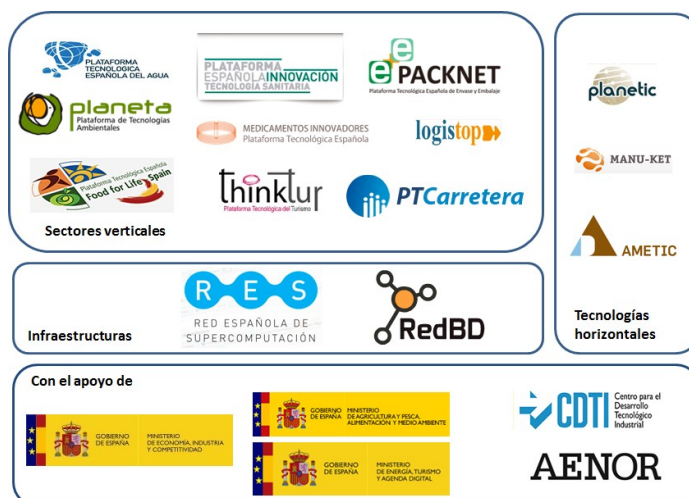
PLATAFORMA TECNOLÓGICA ESPAÑOLA DEL AGUA

PLATAFORMA ESPAÑOLA INNOVACIÓN TECNOLOGÍA SANITARIA

e PACKNET
Plataforma Tecnológica Española de Envase y Embalaje

planeta
Plataforma de Tecnologías Ambientales

MEDICAMENTOS INNOVADORES
Plataforma Tecnológica Española

logistop

Plataforma Tecnológica Española Food for Life Spain

thinktur
Plataforma Tecnológica del Turismo

PTCarretera

Sectores verticales

planetic

MANU-KET

AMETIC

R E S
RED ESPAÑOLA DE SUPERCOMPUTACIÓN

RedBD

Infraestructuras

Tecnologías horizontales

Con el apoyo de

GOBIERNO DE ESPAÑA MINISTERIO DE ECONOMÍA, INDUSTRIA Y COMPETITIVIDAD

GOBIERNO DE ESPAÑA MINISTERIO DE AGRICULTURA Y PESCA, ALIMENTACIÓN Y MEDIO AMBIENTE

GOBIERNO DE ESPAÑA MINISTERIO DE ENERGÍA, TURISMO Y AGENDA DIGITAL

CDTI Centro para el Desarrollo Tecnológico Industrial

AENOR